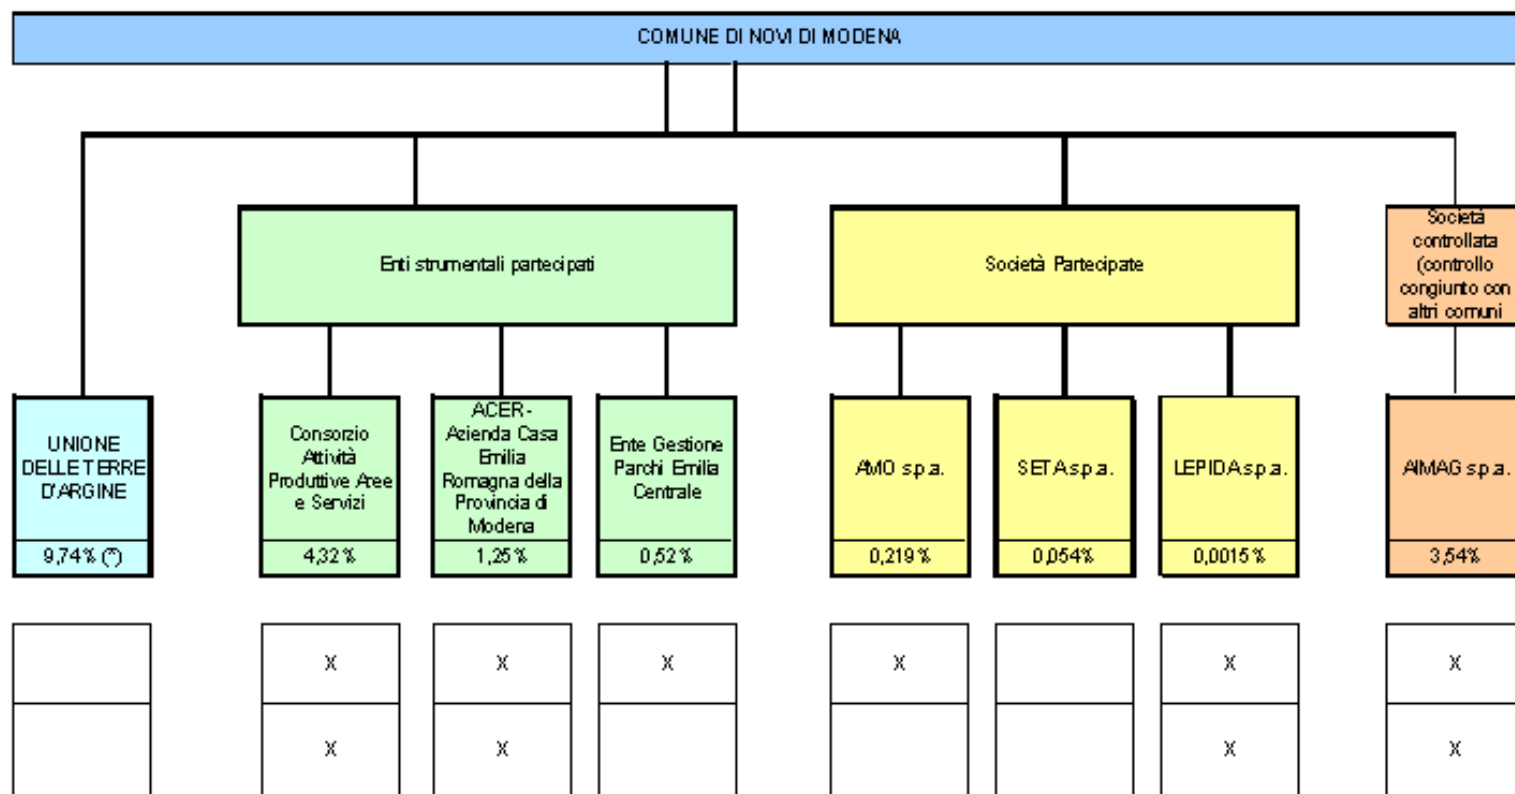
COMUNE DI NOVI DI MODENA

Enti strumentali partecipati

Società Partecipate

Società controllata (controllo congiunto con altri comuni

UNIONE DELLE TERRE D'ARGINE
9,74% (*)

Consorzio Attività Produttive Aree e Servizi
4,32%

ACER - Azienda Casa Emilia Romagna della Provincia di Modena
1,25%

Ente Gestione Parchi Emilia Centrale
0,52%

AMO s.p.a.
0,219%

SETA s.p.a.
0,054%

LEPIDA s.p.a.
0,0015%

AIMAG s.p.a.
3,54%

X X X X X X

X X X X